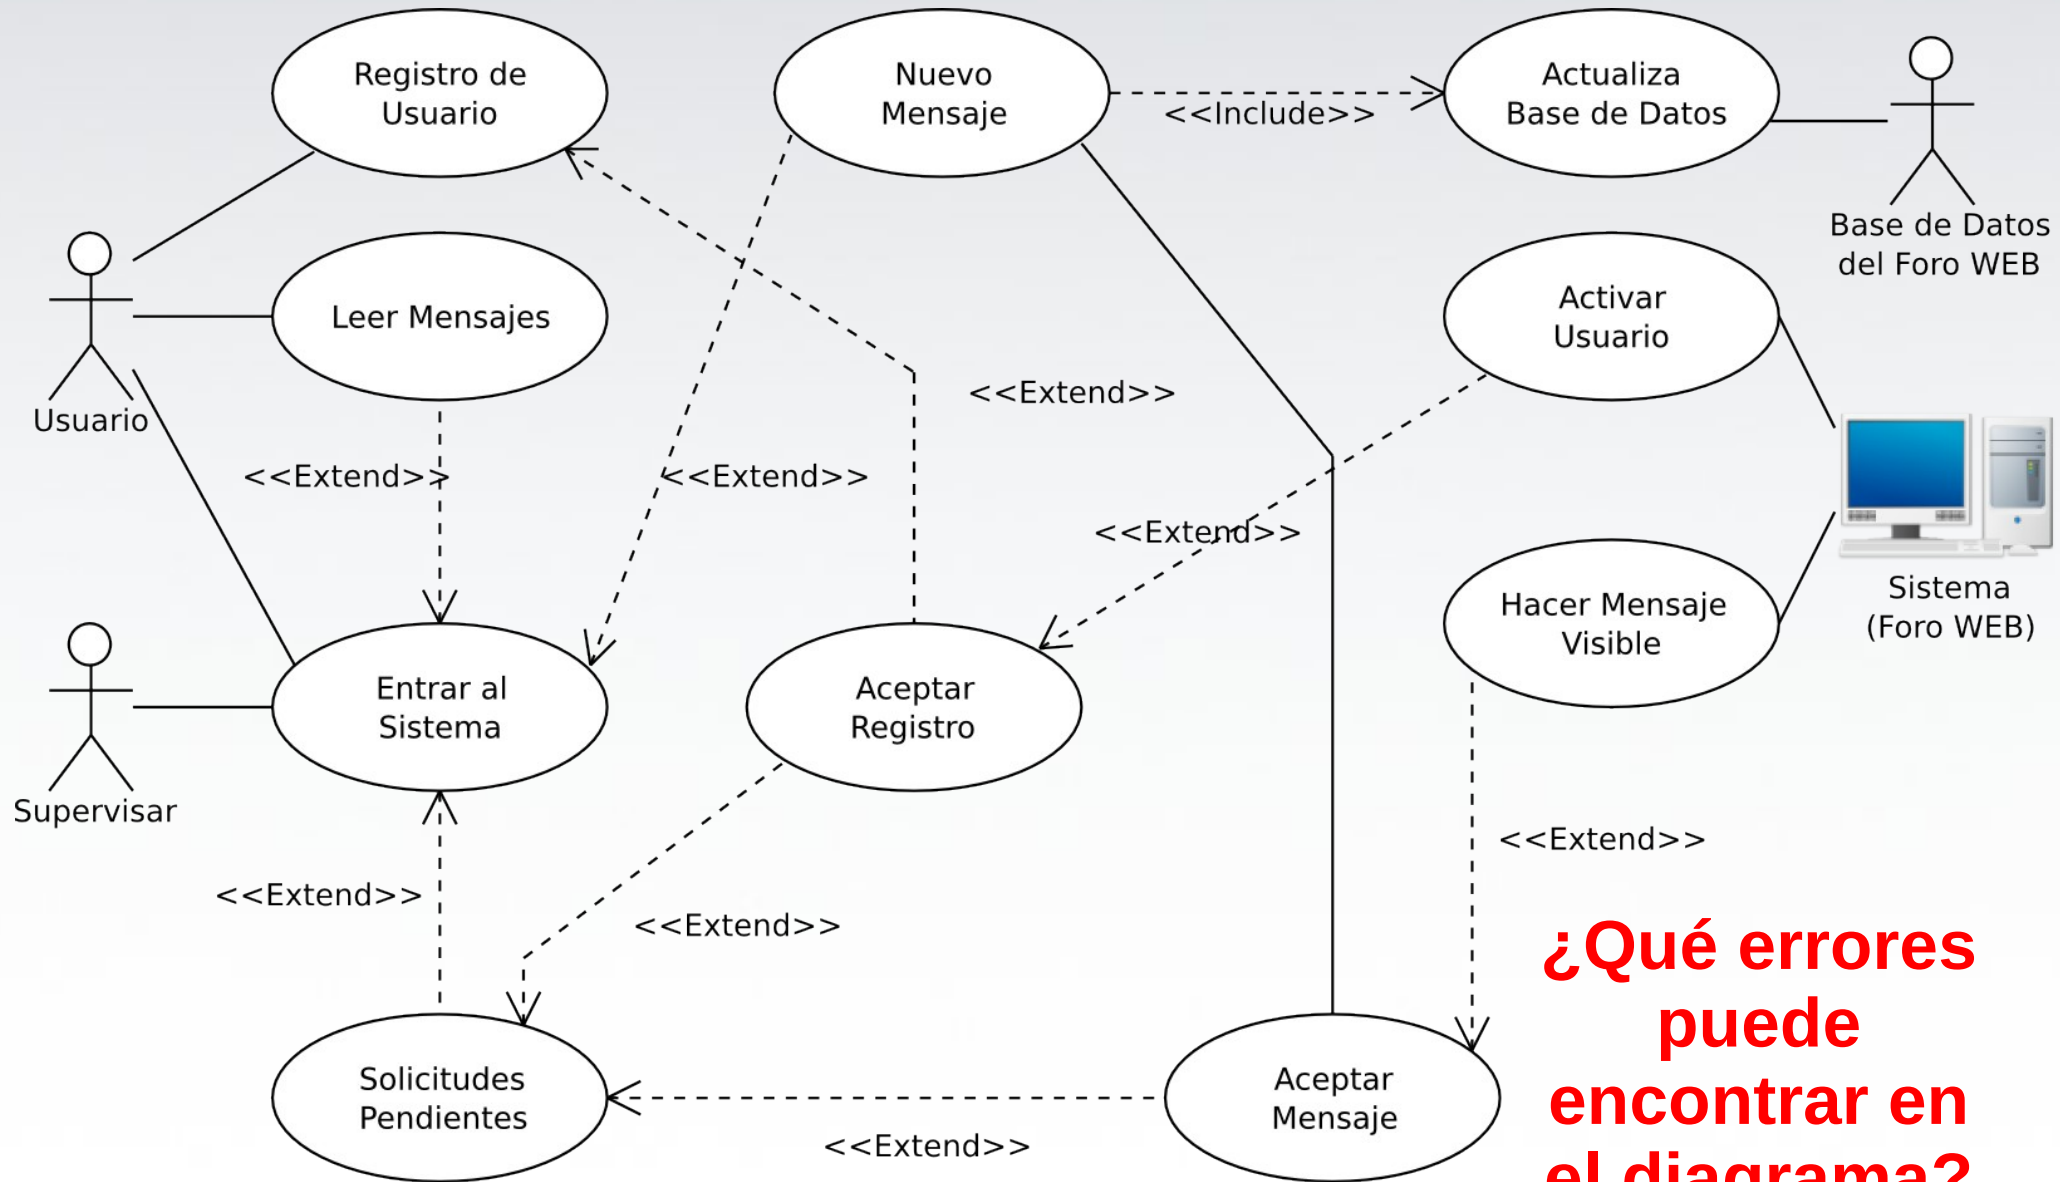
Registro de Usuario

Nuevo Mensaje

<<Include>>

Actualiza Base de Datos

Base de Datos del Foro WEB

Usuario

Leer Mensajes

Activar Usuario

<<Extend>>

<<Extend>>

<<Extend>>

<<Extend>>

Sistema (Foro WEB)

Hacer Mensaje Visible

Supervisar

Entrar al Sistema

Aceptar Registro

<<Extend>>

<<Extend>>

<<Extend>>

Solicitudes Pendientes

Aceptar Mensaje

<<Extend>>

¿Qué errores puede encontrar en el diagrama?